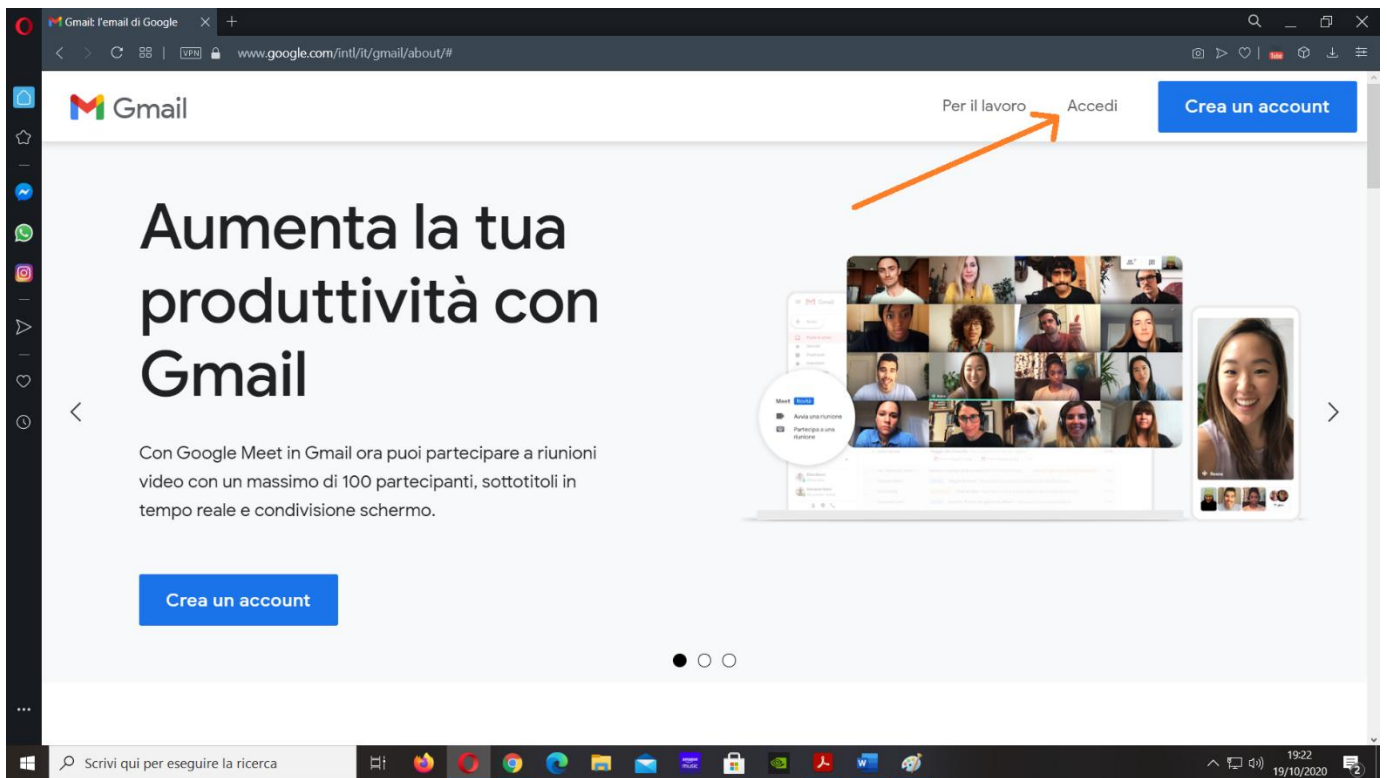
Gmail: l'email di Google

VPN www.google.com/intl/it/gmail/about/#

Gmail

Per il lavoro Accedi Crea un account

Aumenta la tua produttività con Gmail

Con Google Meet in Gmail ora puoi partecipare a riunioni video con un massimo di 100 partecipanti, sottotitoli in tempo reale e condivisione schermo.

Crea un account

Meet Nuovo
Avvia una riunione
Partecipa a una riunione

Scrivi qui per eseguire la ricerca

19:22
19/10/2020